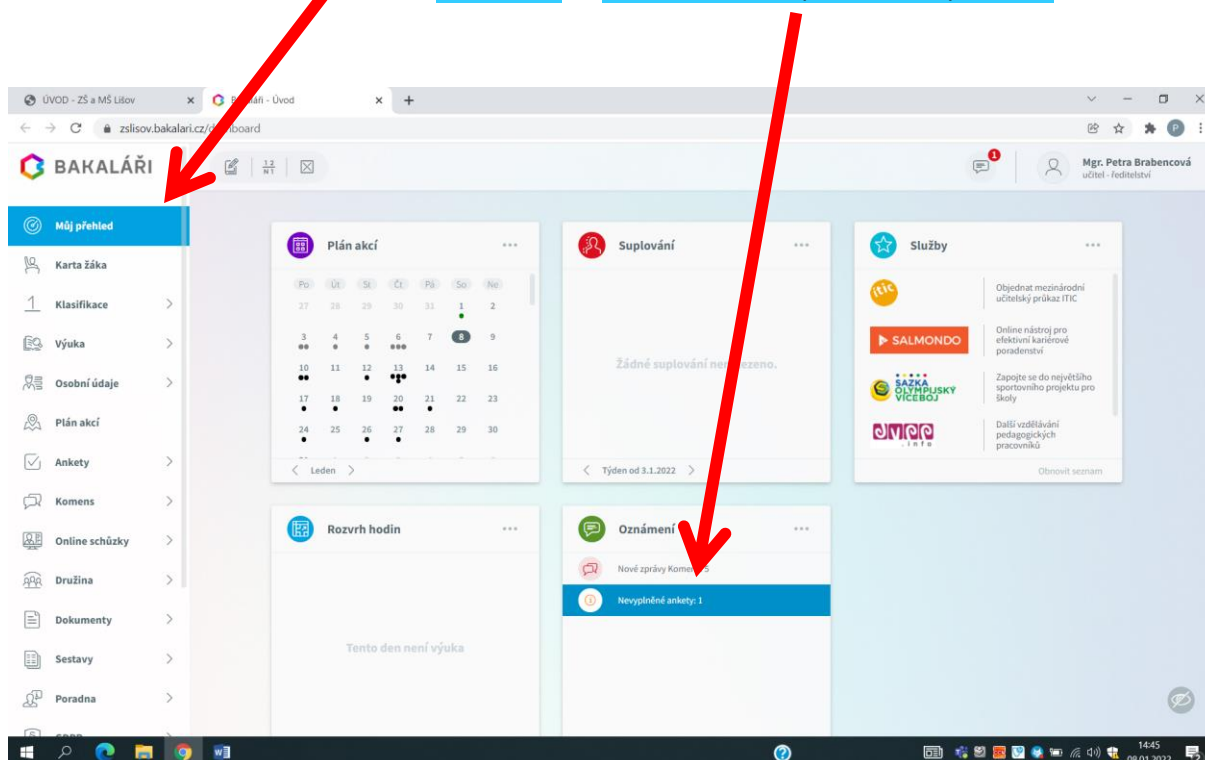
ÚVOD - ZŠ a MŠ Lišov
B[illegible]láři - Úvod
zslisov.bakalari.cz/d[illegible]board

BAKALÁŘI

Mgr. Petra Brabencová
učitel - ředitelství

Můj přehled
Karta žáka
Klasifikace
Výuka
Osobní údaje
Plán akcí
Ankety
Komens
Online schůzky
Družina
Dokumenty
Sestavy
Poradna

Plán akcí

| Po | Út | St | Čt | Pá | So | Ne |
|---|---|---|---|---|---|---|
| 27 | 28 | 29 | 30 | 31 | 1 | 2 |
| 3 | 4 | 5 | 6 | 7 | 8 | 9 |
| 10 | 11 | 12 | 13 | 14 | 15 | 16 |
| 17 | 18 | 19 | 20 | 21 | 22 | 23 |
| 24 | 25 | 26 | 27 | 28 | 29 | 30 |

Leden

Suplování

Žádné suplování ne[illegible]ezeno.

Týden od 3.1.2022

Služby

Objednat mezinárodní učitelský průkaz ITIC

SALMONDO
Online nástroj pro efektivní kariérové poradenství

SAZKA OLYMPIJSKÝ VÍCEBOJ
Zapojte se do největšího sportovního projektu pro školy

Další vzdělávání pedagogických pracovníků

Obnovit seznam

Rozvrh hodin

Tento den není výuka

Oznámení

Nové zprávy Kome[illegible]s

Nevyplněné ankety: 1

14:45
08.01.2022